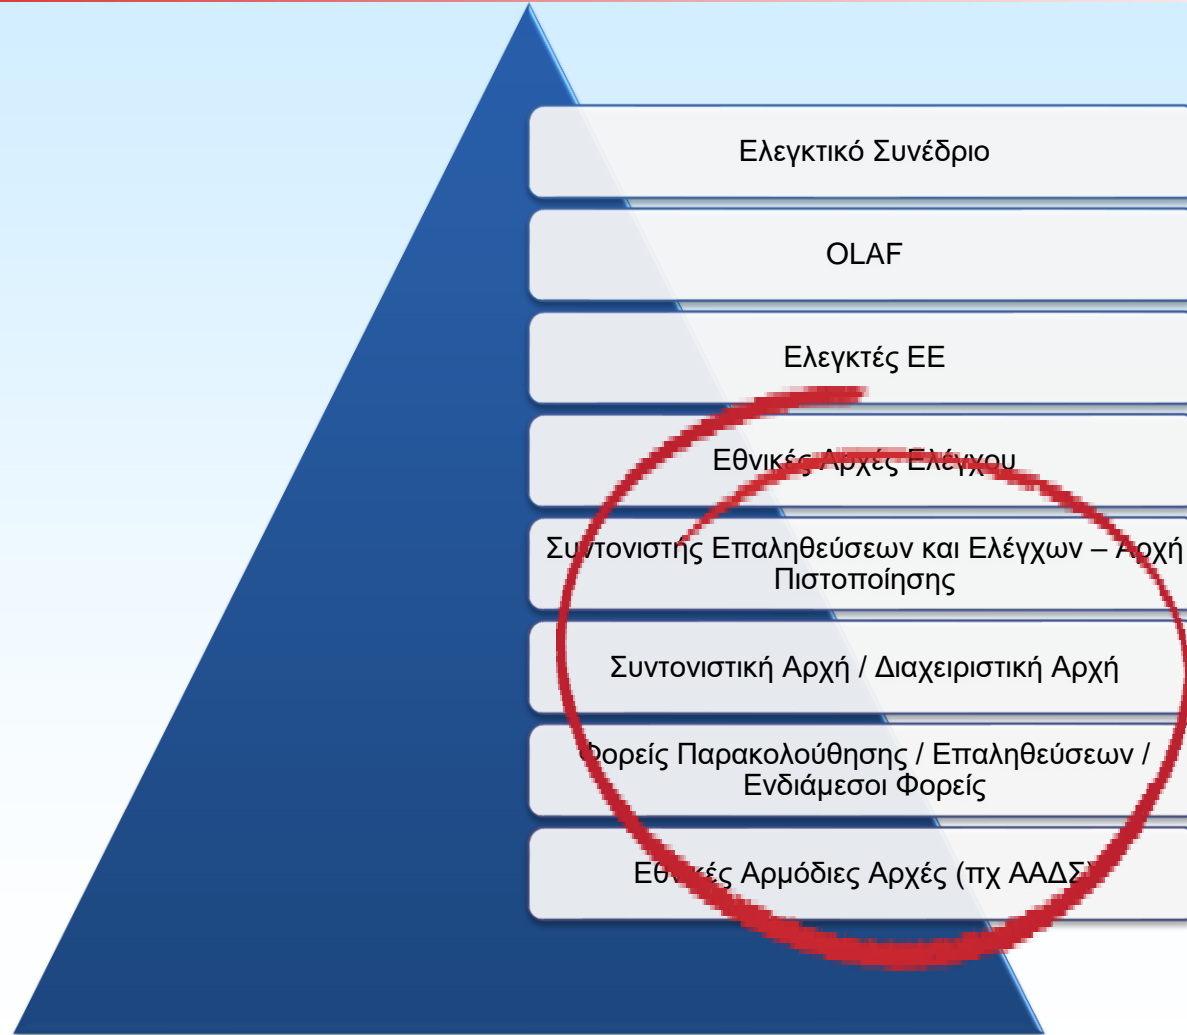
Ελεγκτικό Συνέδριο

OLAF

Ελεγκτές ΕΕ

Εθνικές Αρχές Ελέγχου

Συντονιστής Επαληθεύσεων και Ελέγχων – Αρχή Πιστοποίησης

Συντονιστική Αρχή / Διαχειριστική Αρχή

Φορείς Παρακολούθησης / Επαληθεύσεων / Ενδιάμεσοι Φορείς

Εθνικές Αρμόδιες Αρχές (πχ ΑΑΔΣ)